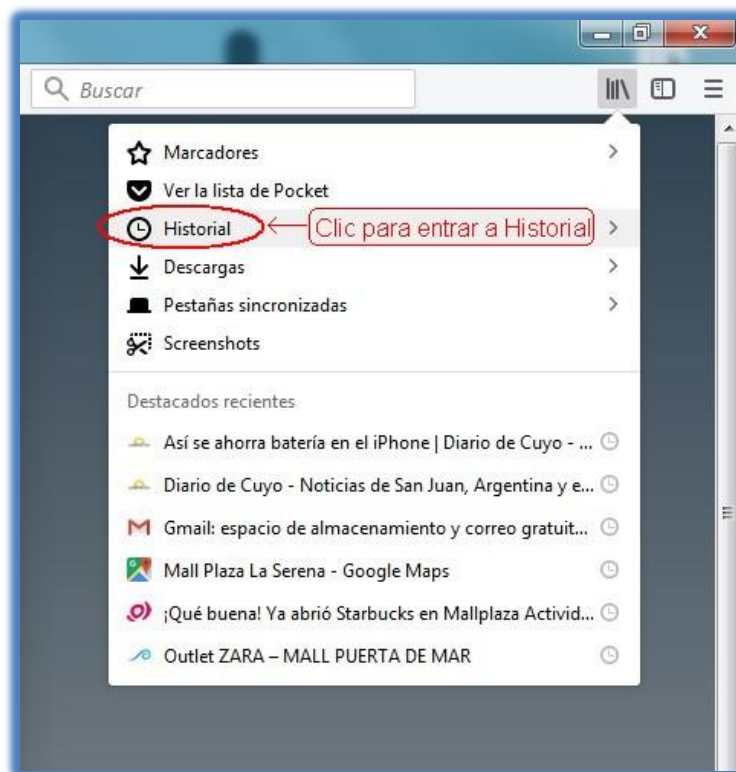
Buscar

Marcadores
Ver la lista de Pocket
Historial
Clic para entrar a Historial
Descargas
Pestañas sincronizadas
Screenshots

Destacados recientes
Así se ahorra batería en el iPhone | Diario de Cuyo - ...
Diario de Cuyo - Noticias de San Juan, Argentina y e...
Gmail: espacio de almacenamiento y correo gratuit...
Mall Plaza La Serena - Google Maps
¡Qué buena! Ya abrió Starbucks en Mallplaza Activid...
Outlet ZARA – MALL PUERTA DE MAR